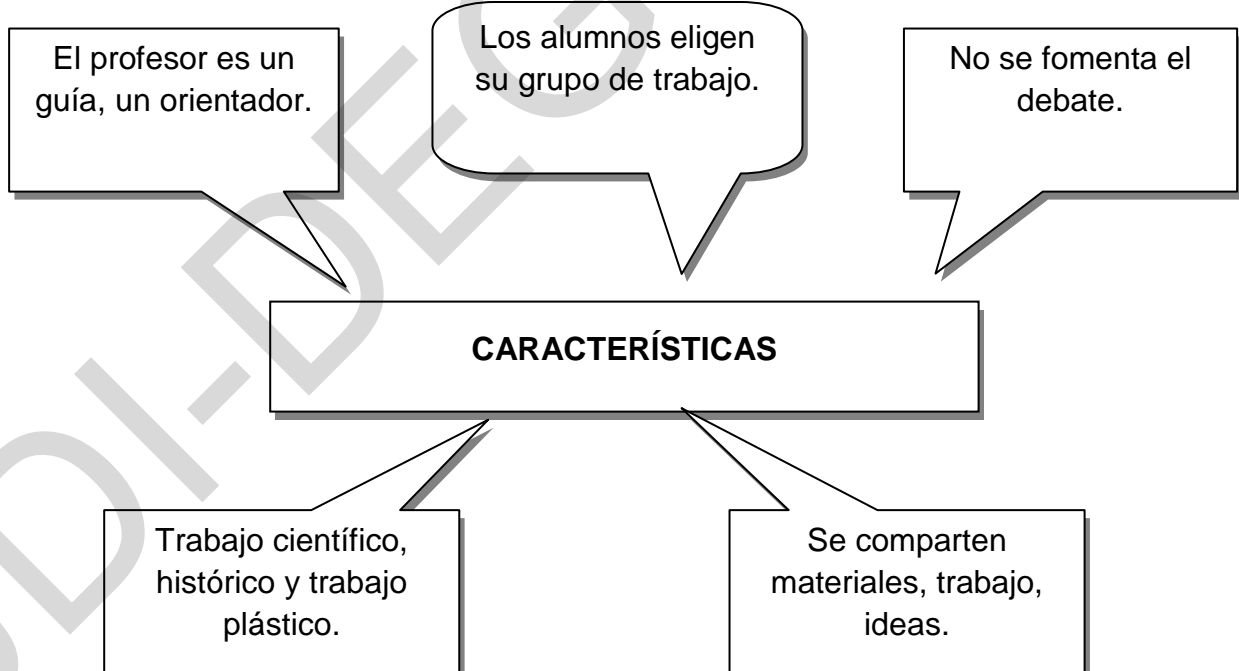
El profesor es un guía, un orientador.

Los alumnos eligen su grupo de trabajo.

No se fomenta el debate.

CARACTERÍSTICAS

Trabajo científico, histórico y trabajo plástico.

Se comparten materiales, trabajo, ideas.

DI-DE